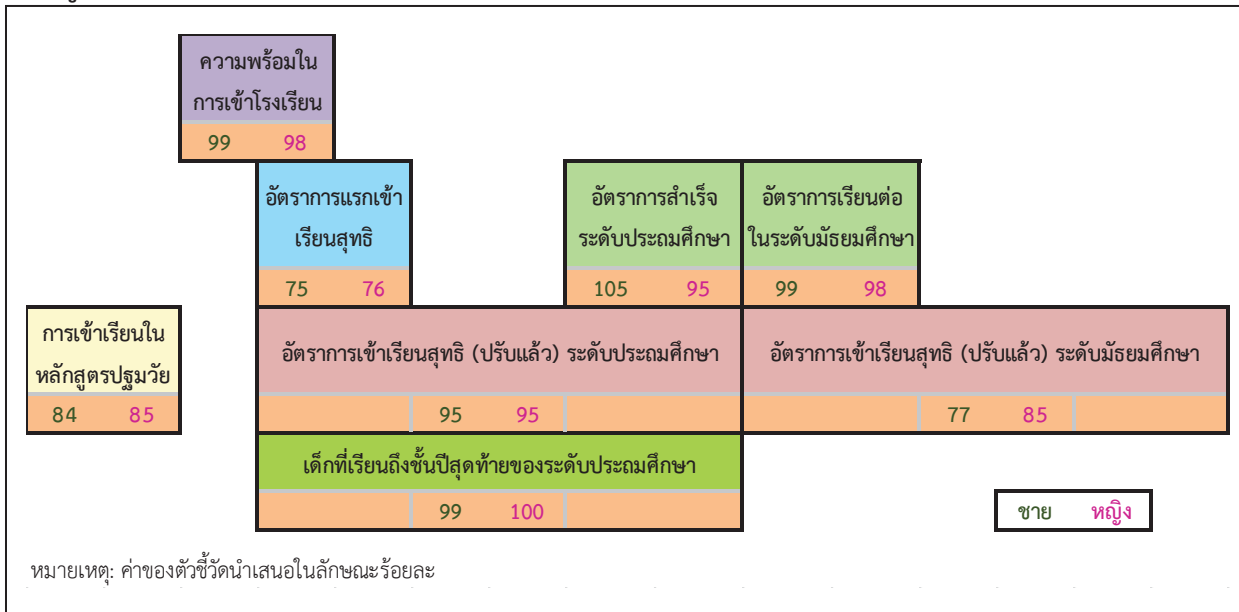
ความพร้อมในการเข้าโรงเรียน

99 98

อัตราการแรกเข้าเรียนสุทธิ

75 76

อัตราการสำเร็จระดับประถมศึกษา

105 95

อัตราการเรียนต่อในระดับมัธยมศึกษา

99 98

การเข้าเรียนในหลักสูตรปฐมวัย

84 85

อัตราการเข้าเรียนสุทธิ (ปรับแล้ว) ระดับประถมศึกษา

95 95

อัตราการเข้าเรียนสุทธิ (ปรับแล้ว) ระดับมัธยมศึกษา

77 85

เด็กที่เรียนถึงชั้นปีสุดท้ายของระดับประถมศึกษา

99 100

ชาย หญิง

หมายเหตุ: ค่าของตัวชี้วัดนำเสนอในลักษณะร้อยละ